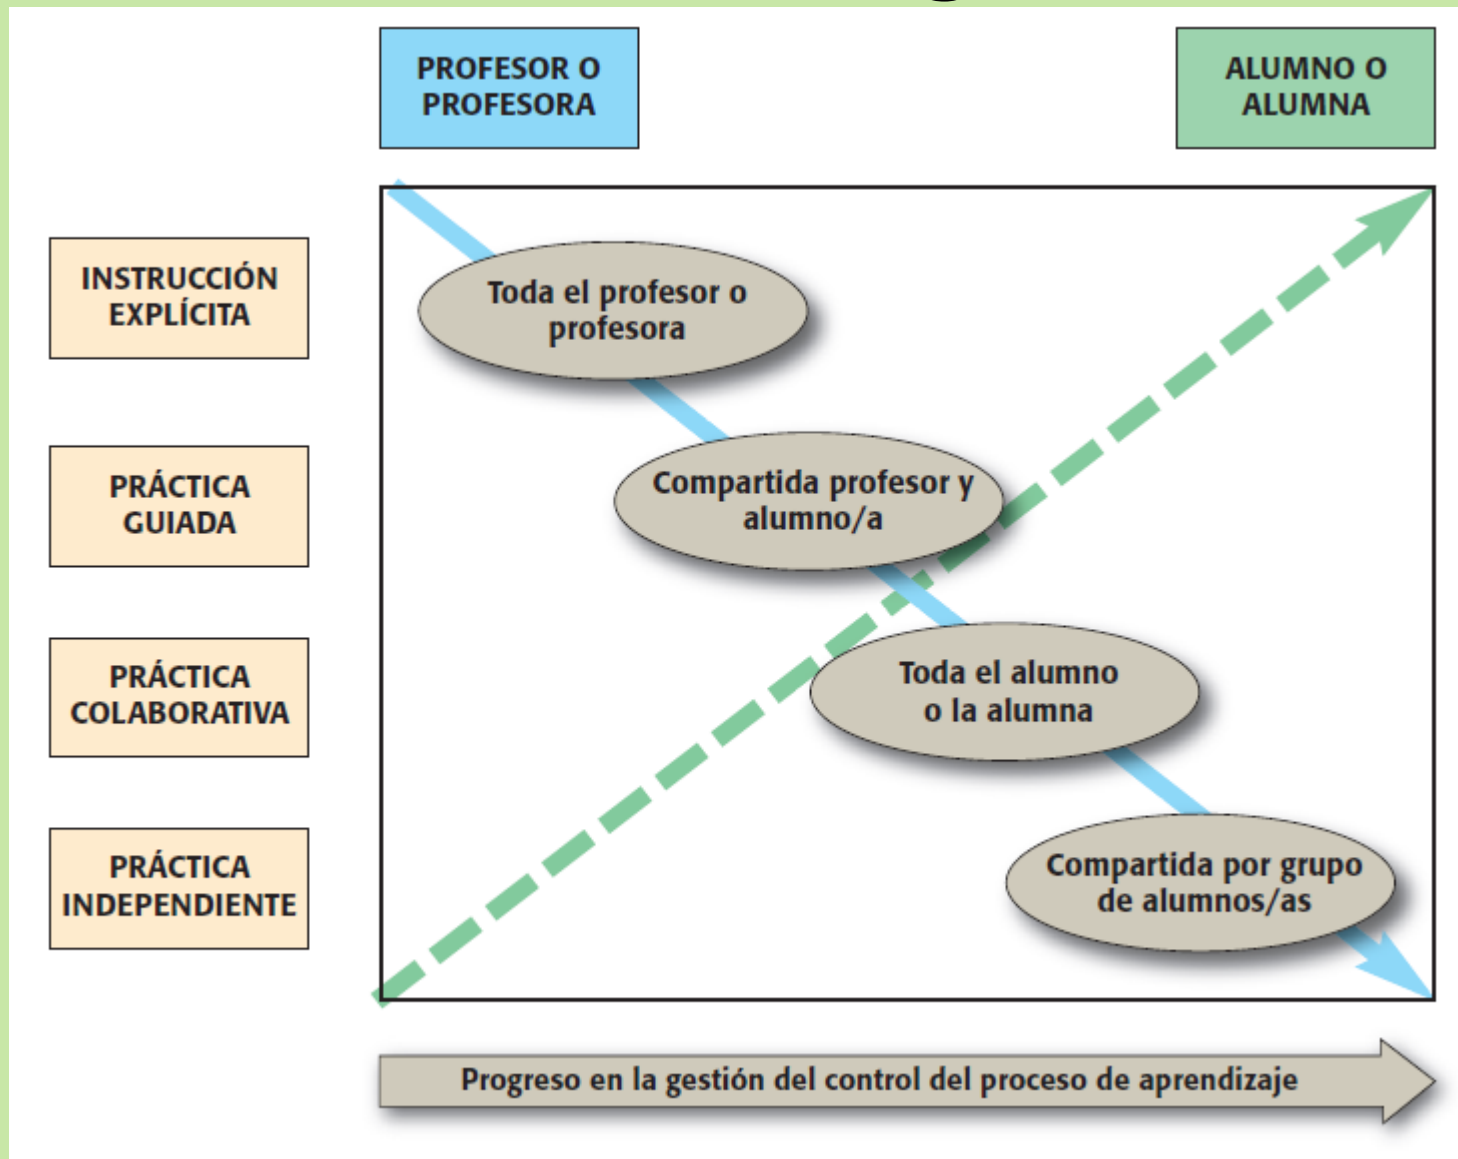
PROFESOR O PROFESORA

ALUMNO O ALUMNA

INSTRUCCIÓN EXPLÍCITA

PRÁCTICA GUIADA

PRÁCTICA COLABORATIVA

PRÁCTICA INDEPENDIENTE

Toda el profesor o profesora

Compartida profesor y alumno/a

Toda el alumno o la alumna

Compartida por grupo de alumnos/as

Progreso en la gestión del control del proceso de aprendizaje